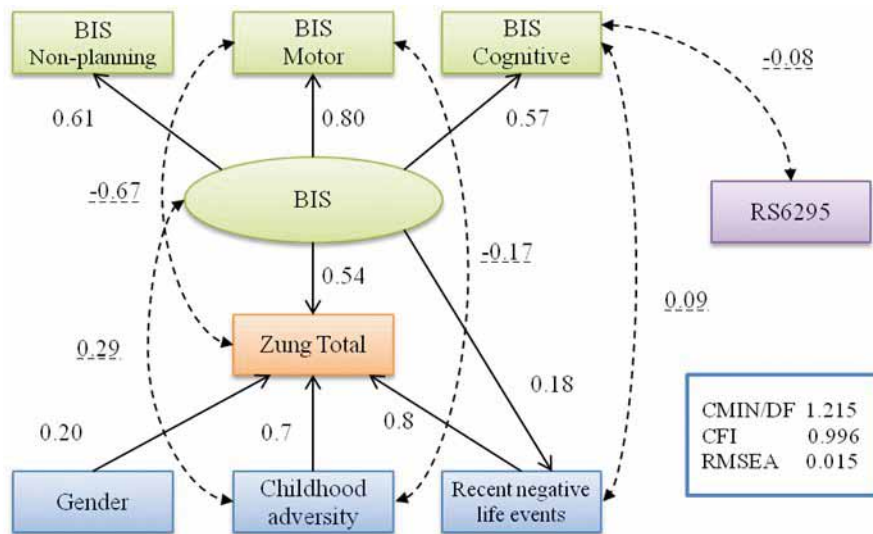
BIS Non-planning

BIS Motor

BIS Cognitive

-0.08

0.61

0.80

0.57

-0.67

BIS

RS6295

-0.17

0.54

0.09

0.29

Zung Total

0.18

0.20

0.7

0.8

| CMIN/DF | 1.215 |
|---|---|
| CFI | 0.996 |
| RMSEA | 0.015 |

Gender

Childhood adversity

Recent negative life events